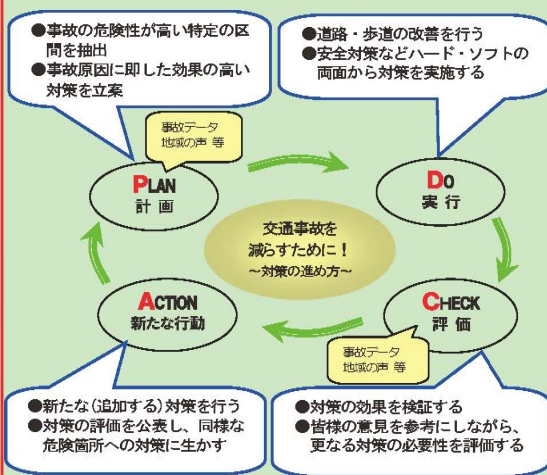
●事故の危険性が高い特定の区間を抽出
●事故原因に即した効果の高い対策を立案

●道路・歩道の改善を行う
●安全対策などハード・ソフトの両面から対策を実施する

事故データ
地域の声 等

PLAN
計画

DO
実行

交通事故を
減らすために！
～対策の進め方～

ACTION
新たな行動

CHECK
評価

事故データ
地域の声 等

●新たな（追加する）対策を行う
●対策の評価を公表し、同様な危険箇所への対策に生かす

●対策の効果を検証する
●皆様の意見を参考にしながら、更なる対策の必要性を評価する